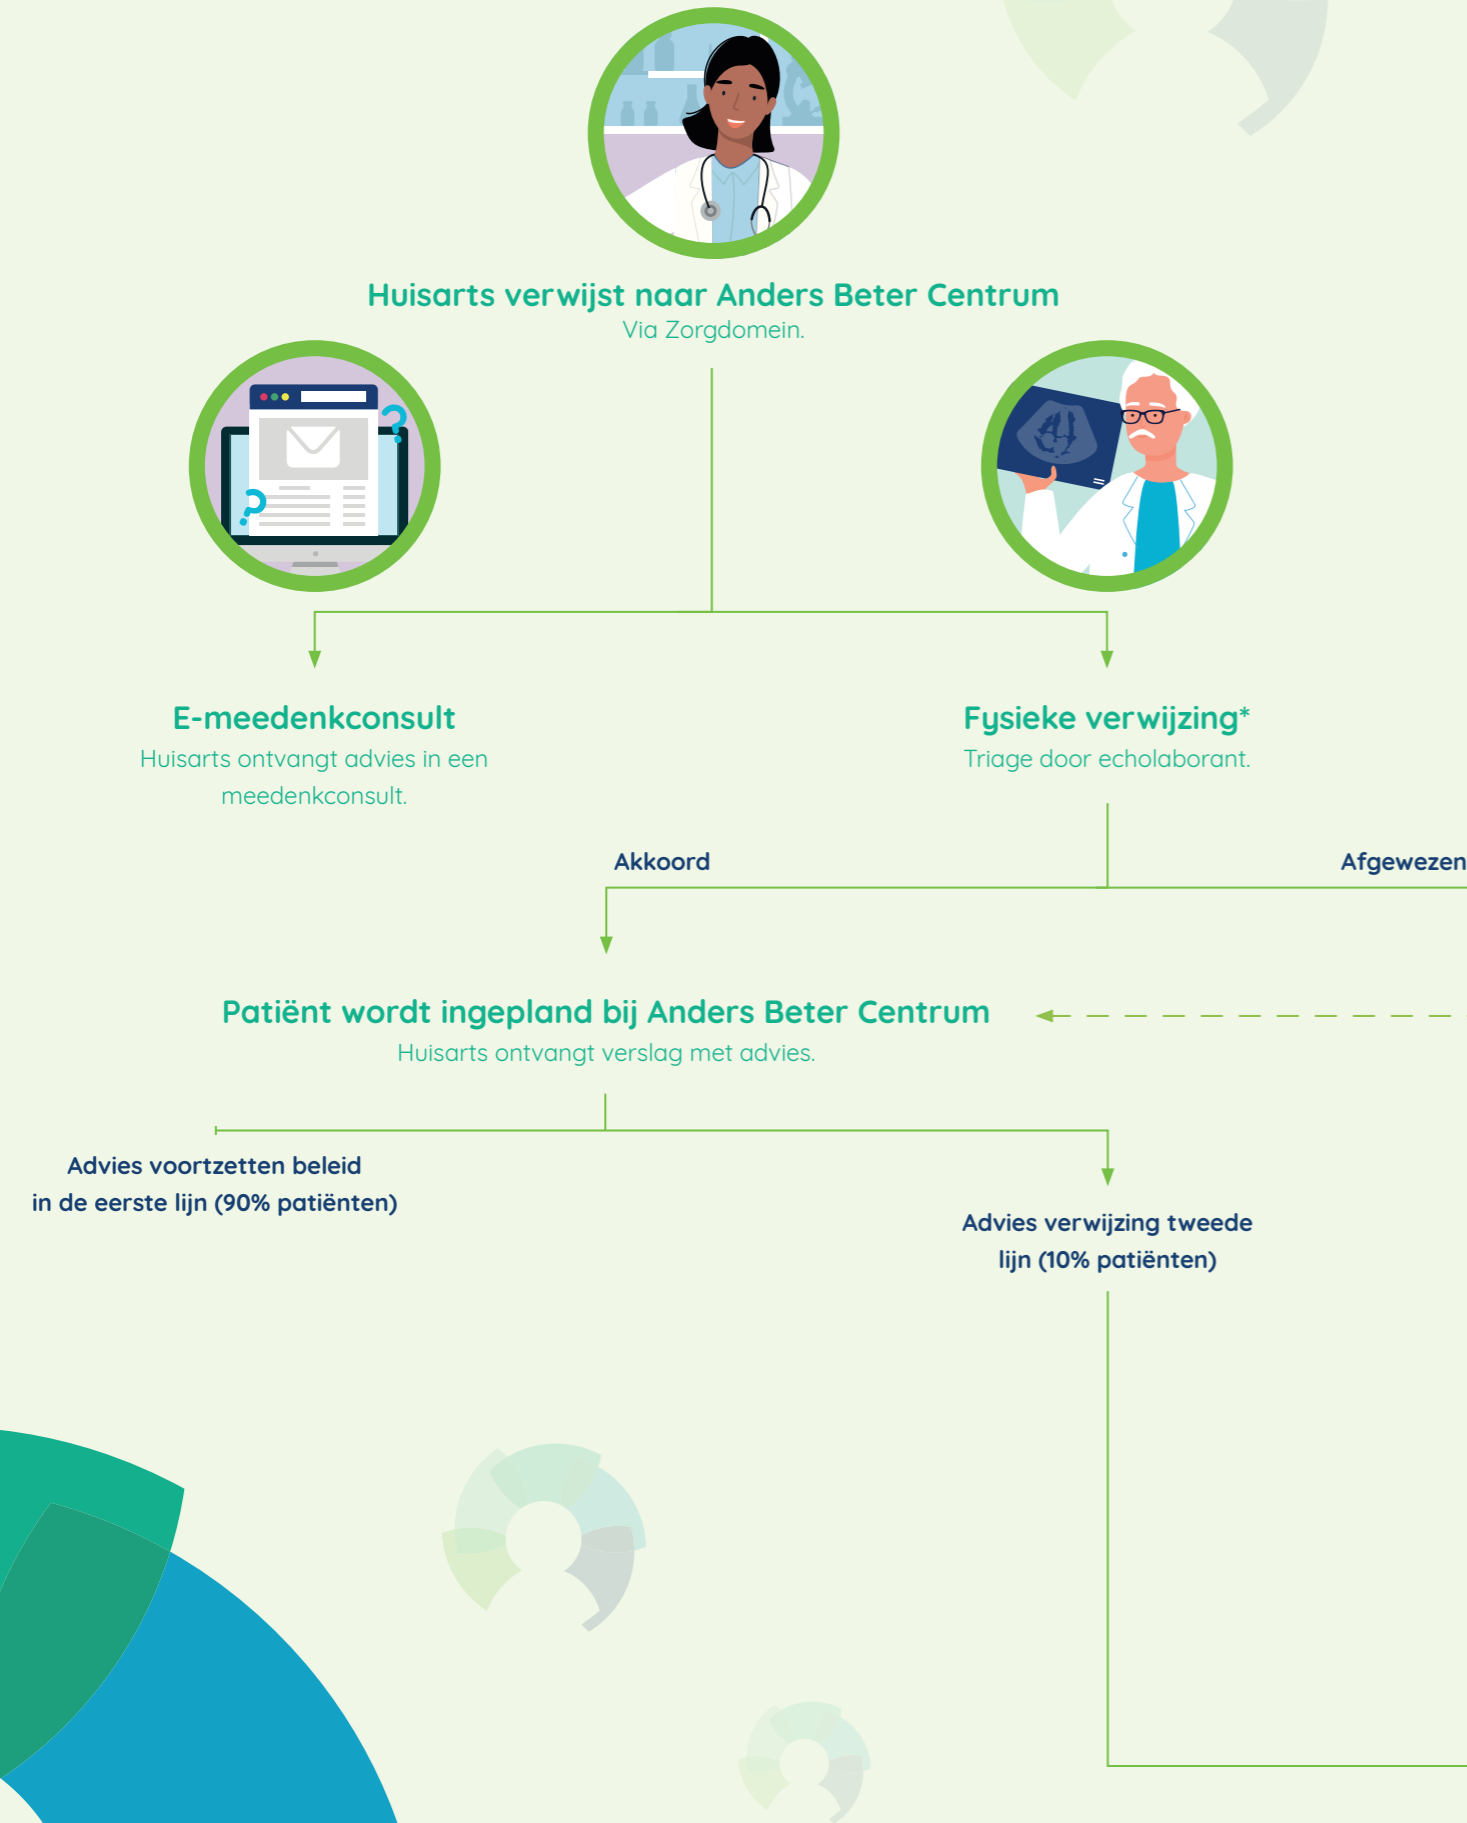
Huisarts verwijst naar Anders Beter Centrum
Via Zorgdomein.

E-meedenkconsult
Huisarts ontvangt advies in een meedenkconsult.

Fysieke verwijzing*
Triage door echolaborant.

Akkoord

Afgewezen

Patiënt wordt ingepland bij Anders Beter Centrum
Huisarts ontvangt verslag met advies.

Advies voortzetten beleid in de eerste lijn (90% patiënten)

Advies verwijzing tweede lijn (10% patiënten)